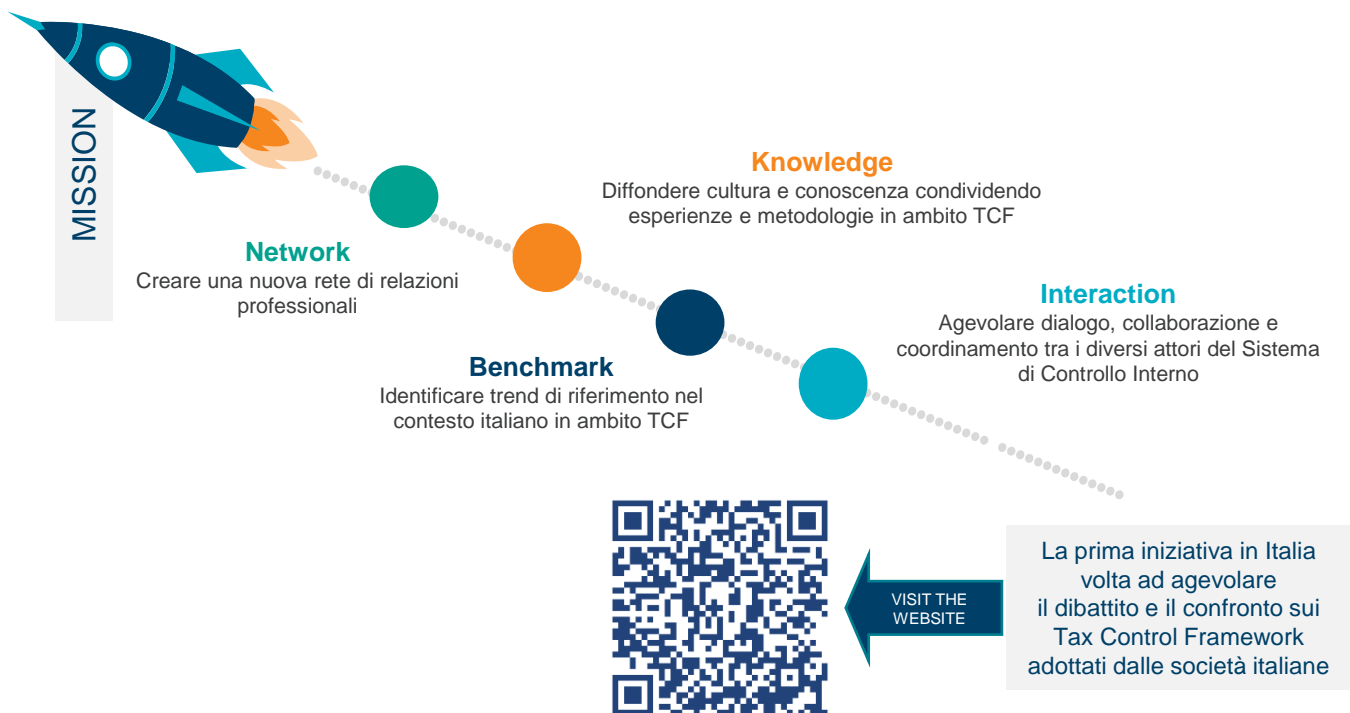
MISSION

Network
Creare una nuova rete di relazioni professionali

Knowledge
Diffondere cultura e conoscenza condividendo esperienze e metodologie in ambito TCF

Benchmark
Identificare trend di riferimento nel contesto italiano in ambito TCF

Interaction
Agevolare dialogo, collaborazione e coordinamento tra i diversi attori del Sistema di Controllo Interno

VISIT THE WEBSITE

La prima iniziativa in Italia volta ad agevolare il dibattito e il confronto sui Tax Control Framework adottati dalle società italiane